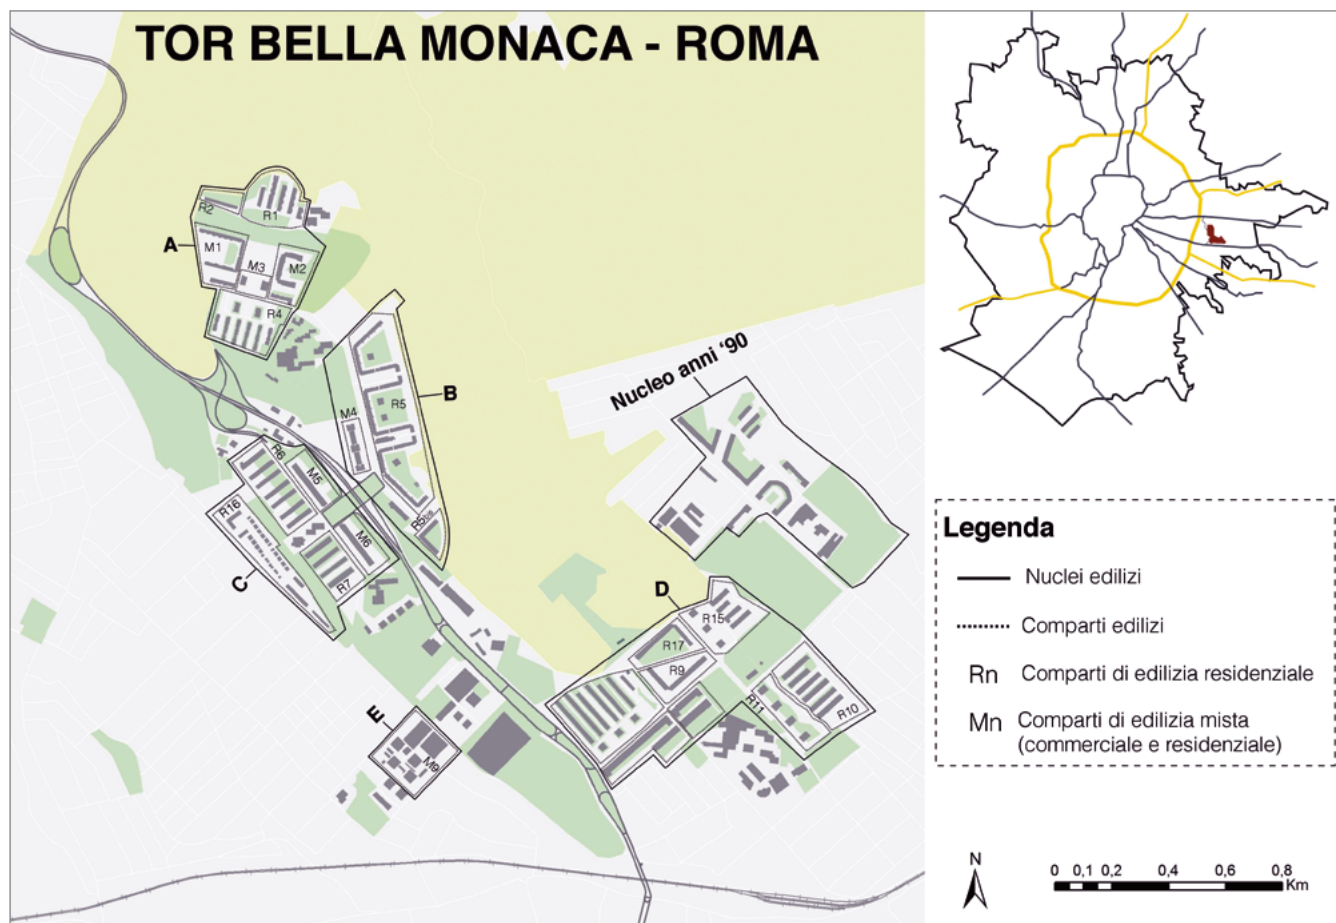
TOR BELLA MONACA - ROMA

R2
R1
A
M1
M3
M2
R4
B
M4
R5
R8
R6
M5
R16
M6
R7
C
Nucleo anni '90
D
R15
R17
R9
R11
R10
E
M9

Legenda
Nuclei edilizi
Comparti edilizi
Rn Comparti di edilizia residenziale
Mn Comparti di edilizia mista (commerciale e residenziale)

N
0 0,1 0,2 0,4 0,6 0,8 Km